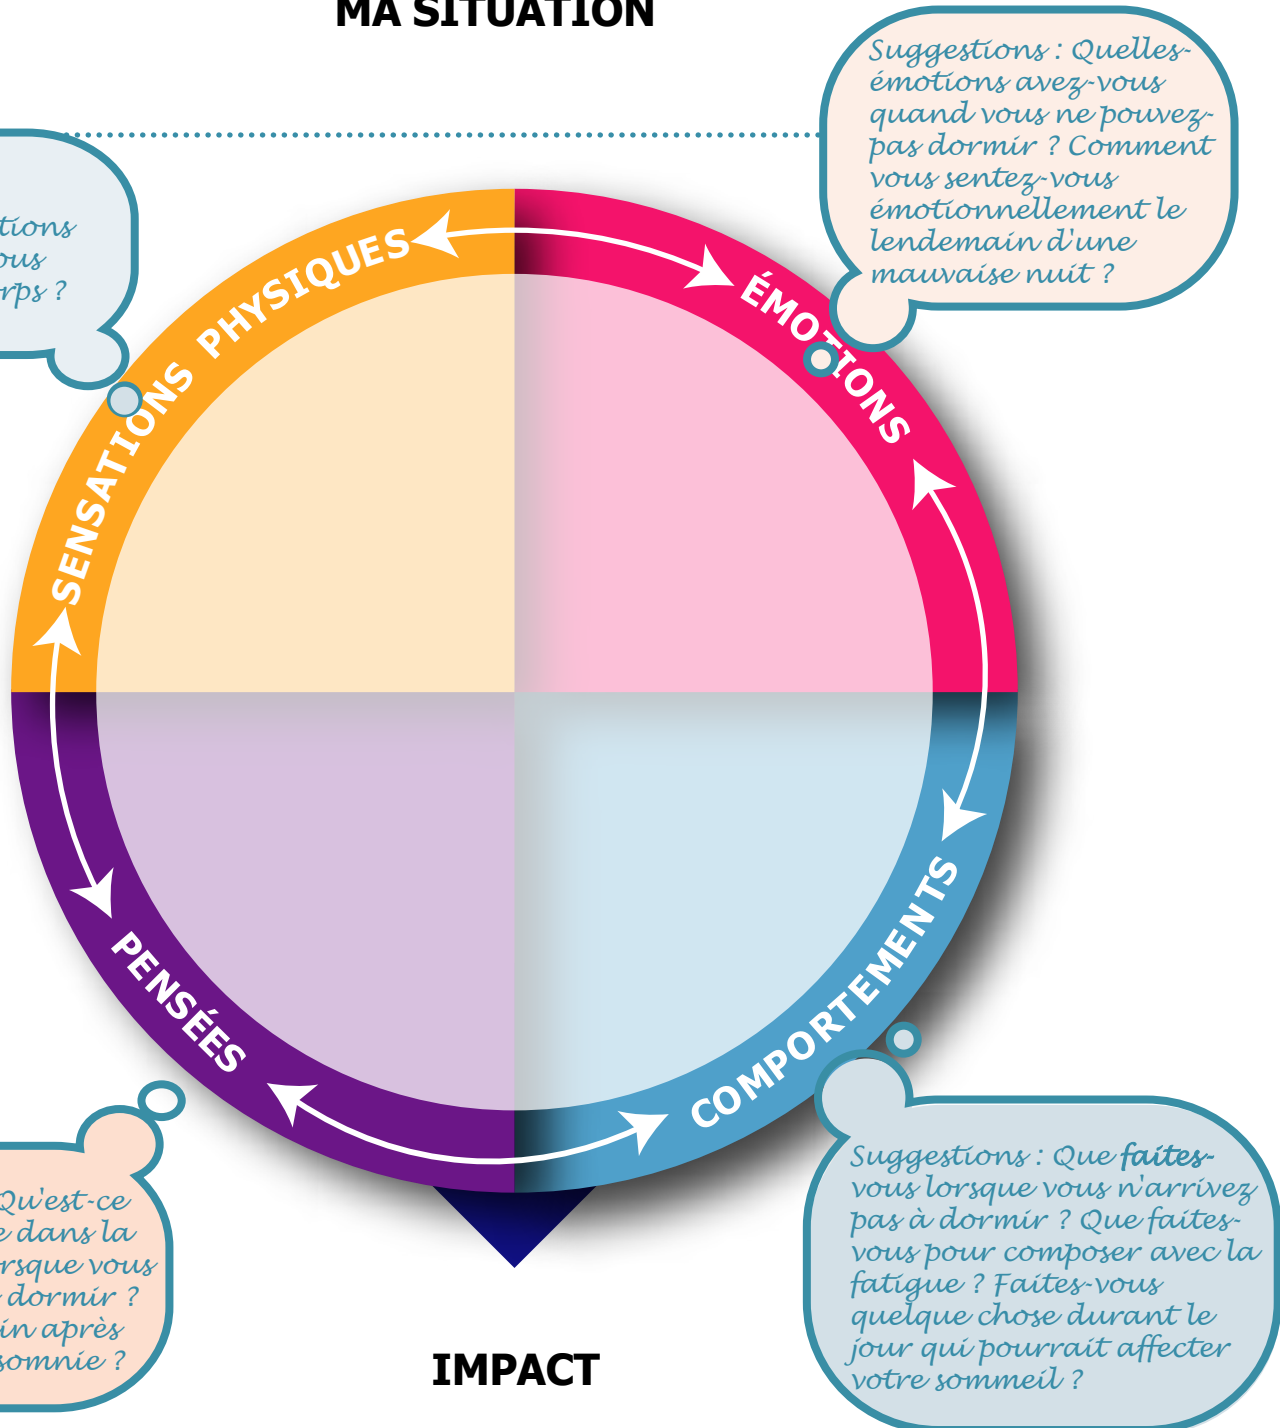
MA SITUATION

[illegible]tions
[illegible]ous
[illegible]rps ?

Suggestions : Quelles émotions avez-vous quand vous ne pouvez pas dormir ? Comment vous sentez-vous émotionnellement le lendemain d'une mauvaise nuit ?

SENSATIONS PHYSIQUES

ÉMOTIONS

PENSÉES

COMPORTEMENTS

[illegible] Qu'est-ce
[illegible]e dans la
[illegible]rsque vous
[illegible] dormir ?
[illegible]in après
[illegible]somnie ?

Suggestions : Que faites-vous lorsque vous n'arrivez pas à dormir ? Que faites-vous pour composer avec la fatigue ? Faites-vous quelque chose durant le jour qui pourrait affecter votre sommeil ?

IMPACT